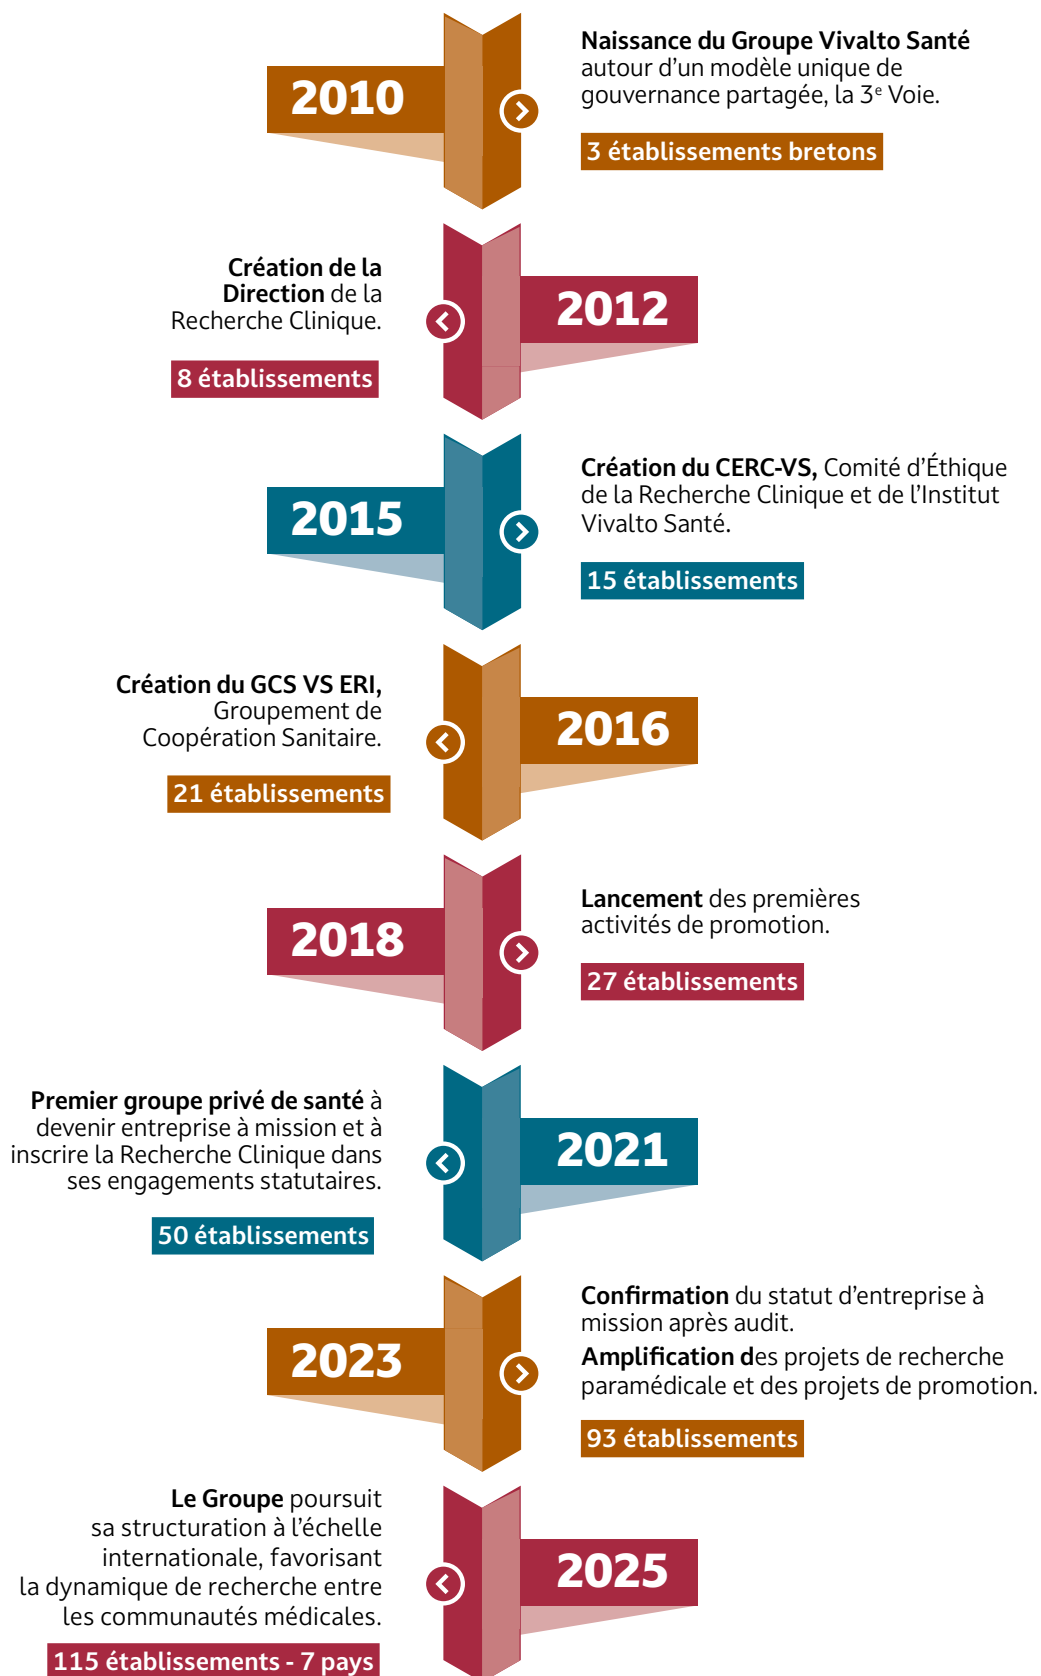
2010

Naissance du Groupe Vivalto Santé autour d'un modèle unique de gouvernance partagée, la 3$^{e}$ Voie.

3 établissements bretons

Création de la Direction de la Recherche Clinique.

8 établissements

2012

2015

Création du CERC-VS, Comité d'Éthique de la Recherche Clinique et de l'Institut Vivalto Santé.

15 établissements

Création du GCS VS ERI, Groupement de Coopération Sanitaire.

21 établissements

2016

2018

Lancement des premières activités de promotion.

27 établissements

Premier groupe privé de santé à devenir entreprise à mission et à inscrire la Recherche Clinique dans ses engagements statutaires.

50 établissements

2021

2023

Confirmation du statut d'entreprise à mission après audit.

Amplification des projets de recherche paramédicale et des projets de promotion.

93 établissements

Le Groupe poursuit sa structuration à l'échelle internationale, favorisant la dynamique de recherche entre les communautés médicales.

115 établissements - 7 pays

2025